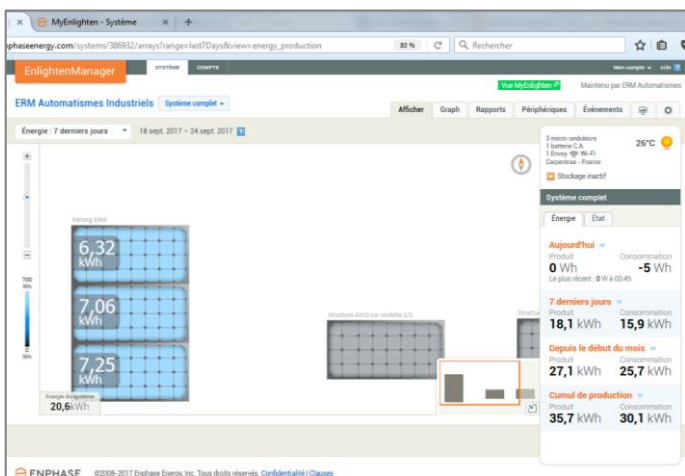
MyEnlighten - Système

phaseenergy.com/systems/386932/arrays?range=last7Days&view=energy_production

80 %

Rechercher

EnlightenManager

SYSTÈME

COMPTE

Mon compte

Aide

Vue MyEnlighten

Maintenu par ERM Automatismes

ERM Automatismes Industriels

Système complet

Afficher

Graph

Rapports

Périphériques

Événements

Énergie : 7 derniers jours

18 sept. 2017 – 24 sept. 2017

3 micro-onduleurs
1 batterie C.A.
1 Envoy Wi-Fi
Carpentras - France

26°C

Stockage inactif

Système complet

Énergie

État

Aujourd'hui

Produit
0 Wh

Consommation
-5 Wh

Le plus récent : 0 W à 00:45

7 derniers jours

Produit
18,1 kWh

Consommation
15,9 kWh

Depuis le début du mois

Produit
27,1 kWh

Consommation
25,7 kWh

Cumul de production

Produit
35,7 kWh

Consommation
30,1 kWh

Parking 10W

6,32 kWh

7,06 kWh

7,25 kWh

700 Wh

Wh

Structure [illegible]

Énergie du système
20,6 kWh

ENPHASE

©2008-2017 Enphase Energy, Inc. Tous droits réservés. Confidentialité | Clauses